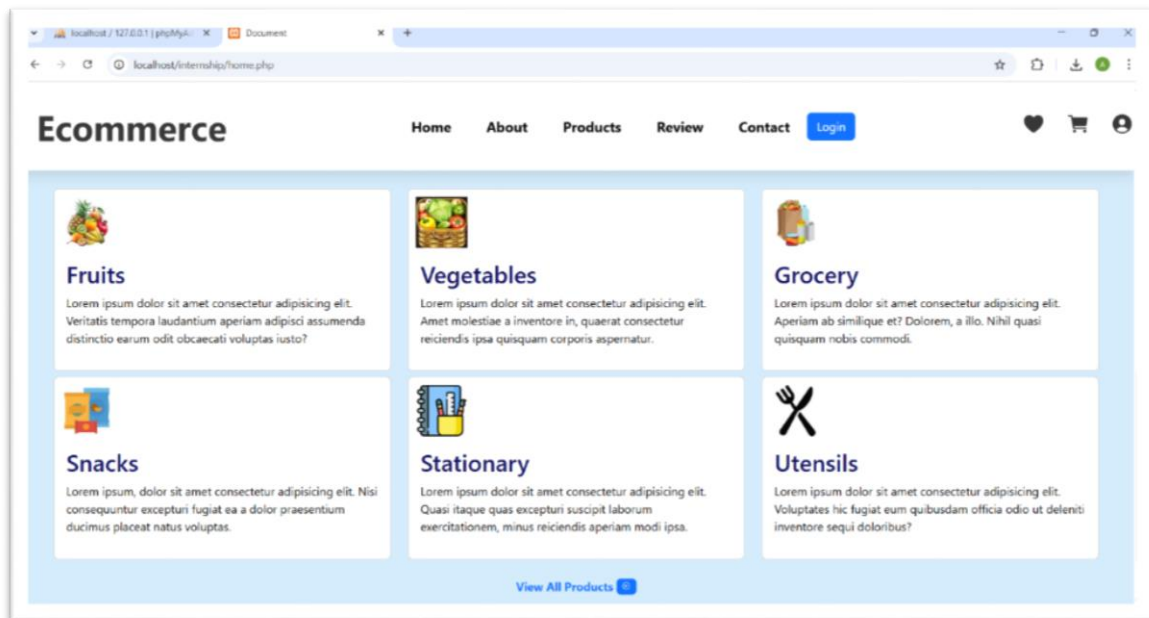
localhost / 127.0.0.1 | phpMyA ×
Document ×
+

localhost/internship/home.php

Ecommerce

Home About Products Review Contact Login

Fruits
Lorem ipsum dolor sit amet consectetur adipisicing elit. Veritatis tempora laudantium aperiam adipisci assumenda distinctio earum odit obcaecati voluptas iusto?

Vegetables
Lorem ipsum dolor sit amet consectetur adipisicing elit. Amet molestiae a inventore in, quaerat consectetur reiciendis ipsa quisquam corporis aspernatur.

Grocery
Lorem ipsum dolor sit amet consectetur adipisicing elit. Aperiam ab similique et? Dolorem, a illo. Nihil quasi quisquam nobis commodi.

Snacks
Lorem ipsum, dolor sit amet consectetur adipisicing elit. Nisi consequuntur excepturi fugiat ea a dolor praesentium ducimus placeat natus voluptas.

Stationary
Lorem ipsum dolor sit amet consectetur adipisicing elit. Quasi itaque quas excepturi suscipit laborum exercitationem, minus reiciendis aperiam modi ipsa.

Utensils
Lorem ipsum dolor sit amet consectetur adipisicing elit. Voluptates hic fugiat eum quibusdam officia odio ut deleniti inventore sequi doloribus?

View All Products